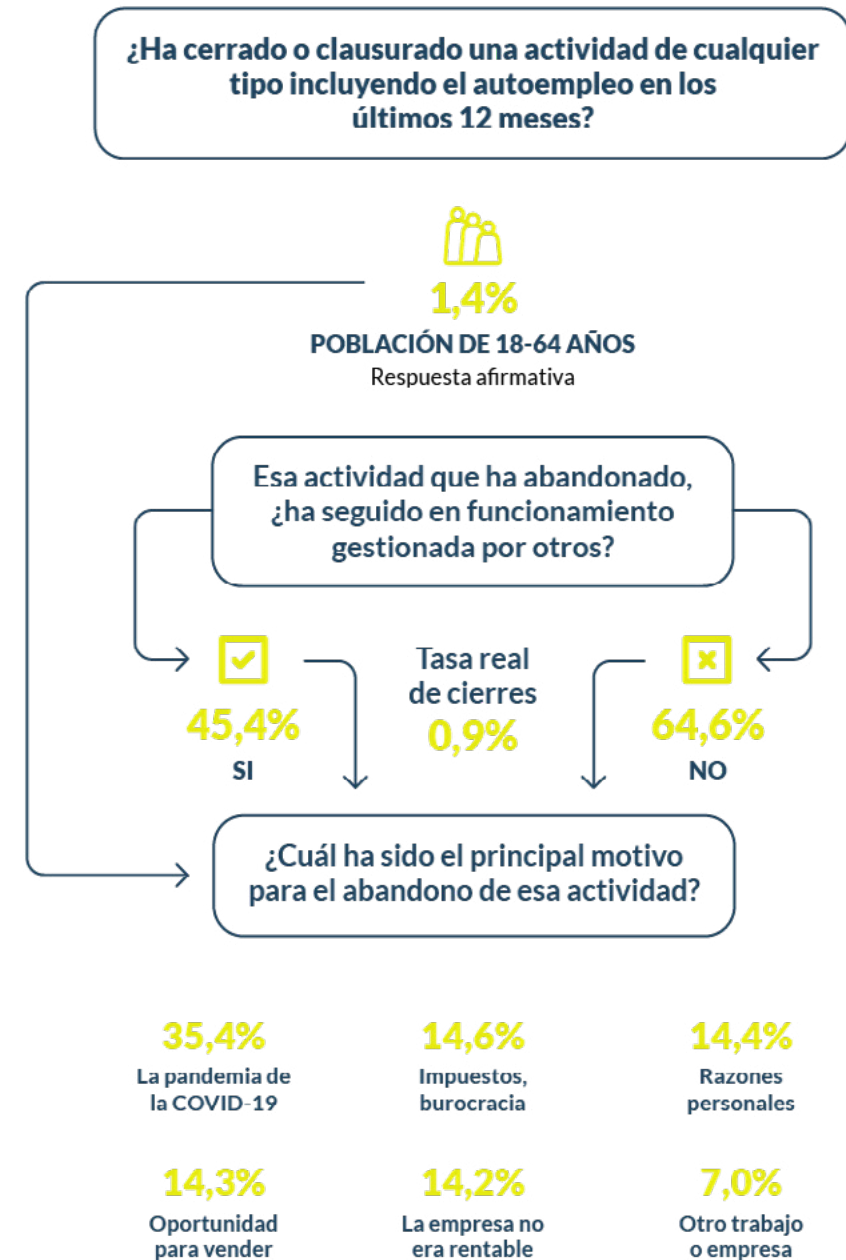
¿Ha cerrado o clausurado una actividad de cualquier tipo incluyendo el autoempleo en los últimos 12 meses?

1,4%
POBLACIÓN DE 18-64 AÑOS
Respuesta afirmativa

Esa actividad que ha abandonado, ¿ha seguido en funcionamiento gestionada por otros?

45,4%
SI

Tasa real de cierres
0,9%

64,6%
NO

¿Cuál ha sido el principal motivo para el abandono de esa actividad?

35,4%
La pandemia de la COVID-19

14,6%
Impuestos, burocracia

14,4%
Razones personales

14,3%
Oportunidad para vender

14,2%
La empresa no era rentable

7,0%
Otro trabajo o empresa